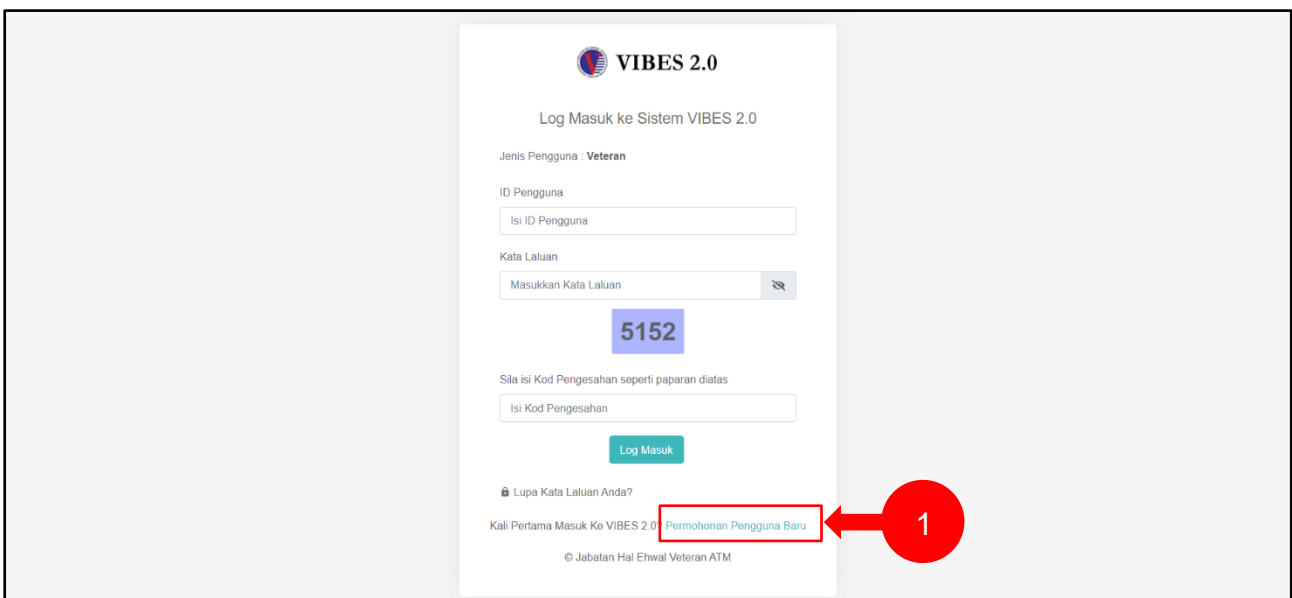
VIBES 2.0

Log Masuk ke Sistem VIBES 2.0

Jenis Pengguna : **Veteran**

ID Pengguna

Isi ID Pengguna

Kata Laluan

Masukkan Kata Laluan

5152

Sila isi Kod Pengesahan seperti paparan diatas

Isi Kod Pengesahan

Log Masuk

Lupa Kata Laluan Anda?

Kali Pertama Masuk Ke VIBES 2.0? Permohonan Pengguna Baru

1

© Jabatan Hal Ehwal Veteran ATM